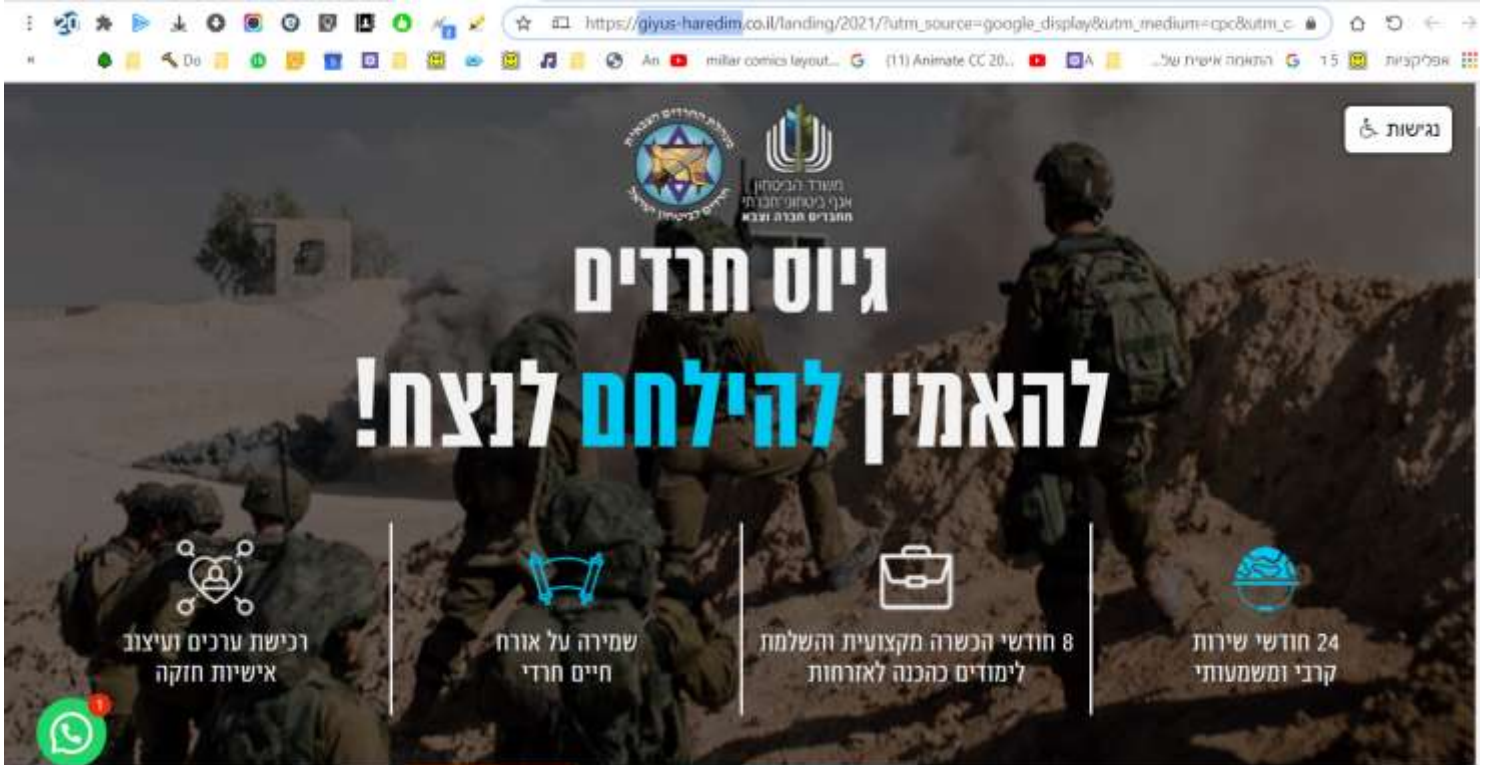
https://giyus-haredim.co.il/landing/2021/?utm_source=google_display&utm_medium=cpc&utm_c

Do An millar comics layout... (11) Animate CC 20... A התאמה אישית של... 15 אפליקציות

נגישות

משרד הביטחון
אגף ביטחוני-חברתי
מחברים חברה וצבא

מנהלת החרדים הצבאית
חרדים לביטחון ישראל

גיוס חרדים

להאמין להילחם לנצח!

24 חודשי שירות קרבי ומשמעותי

8 חודשי הכשרה מקצועית והשלמת לימודים כהכנה לאזרחות

שמירה על אורח חיים חרדי

רכישת ערכים ועיצוב אישיות חזקה

1